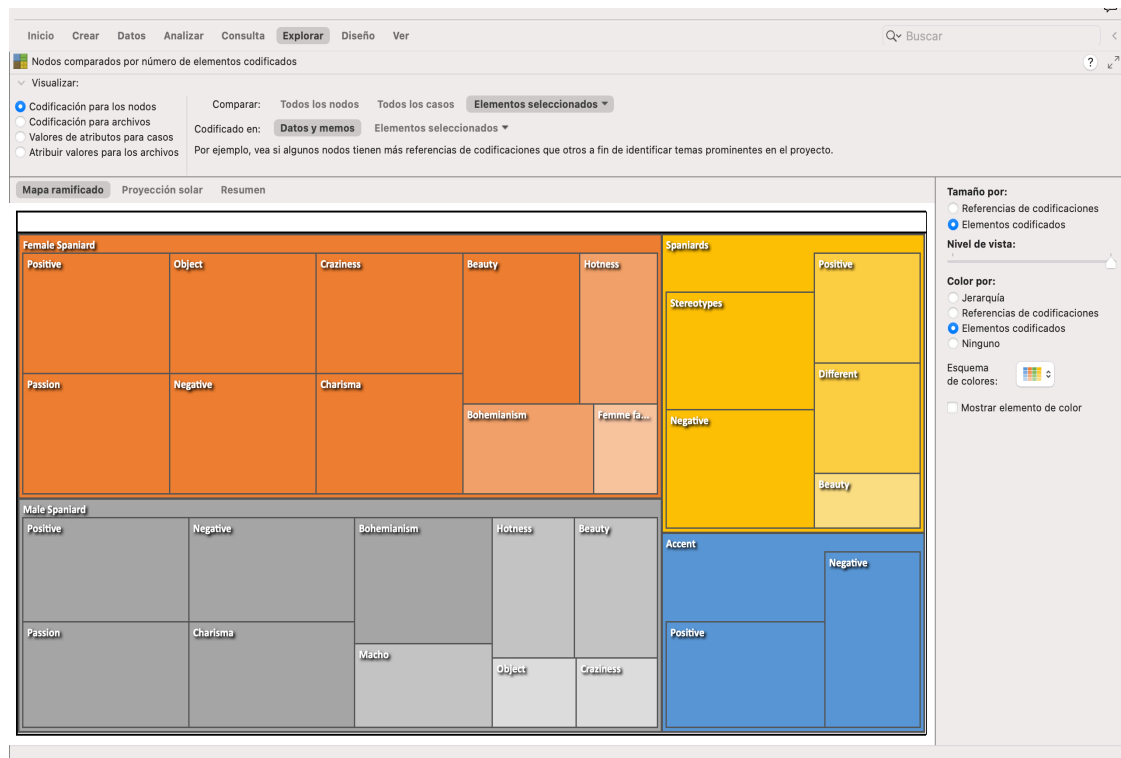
Inicio Crear Datos Analizar Consulta Explorar Diseño Ver

Buscar

Nodos comparados por número de elementos codificados

Visualizar:

Codificación para los nodos
Codificación para archivos
Valores de atributos para casos
Atribuir valores para los archivos

Comparar: Todos los nodos Todos los casos Elementos seleccionados

Codificado en: Datos y memos Elementos seleccionados

Por ejemplo, vea si algunos nodos tienen más referencias de codificaciones que otros a fin de identificar temas prominentes en el proyecto.

Mapa ramificado Proyección solar Resumen

Female Spaniard
Positive
Object
Craziness
Beauty
Hotness
Passion
Negative
Charisma
Bohemianism
Femme fa...

Spaniards
Positive
Stereotypes
Different
Negative
Beauty

Male Spaniard
Positive
Negative
Bohemianism
Hotness
Beauty
Passion
Charisma
Macho
Object
Craziness

Accent
Negative
Positive

Tamaño por:
Referencias de codificaciones
Elementos codificados
Nivel de vista:
Color por:
Jerarquía
Referencias de codificaciones
Elementos codificados
Ninguno
Esquema de colores:
Mostrar elemento de color